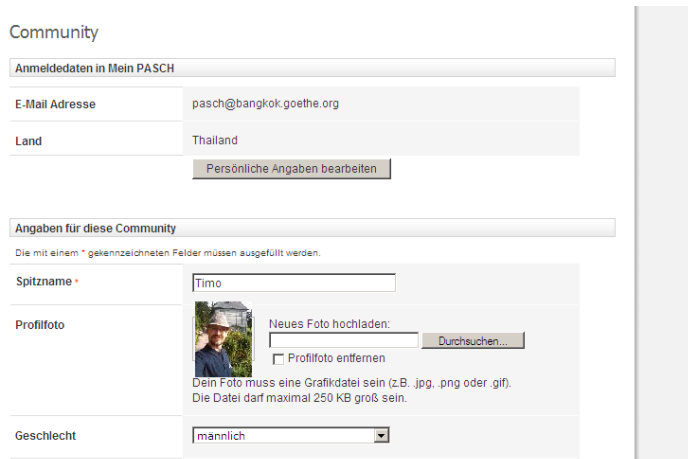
Community

Anmeldedaten in Mein PASCH

| E-Mail Adresse | pasch@bangkok.goethe.org |
|---|---|
| Land | Thailand |

Persönliche Angaben bearbeiten

Angaben für diese Community

Die mit einem * gekennzeichneten Felder müssen ausgefüllt werden.

Spitzname * Timo

Profilfoto

Neues Foto hochladen:

Durchsuchen...

Profilfoto entfernen

Dein Foto muss eine Grafikdatei sein (z.B. .jpg, .png oder .gif). Die Datei darf maximal 250 KB groß sein.

Geschlecht männlich